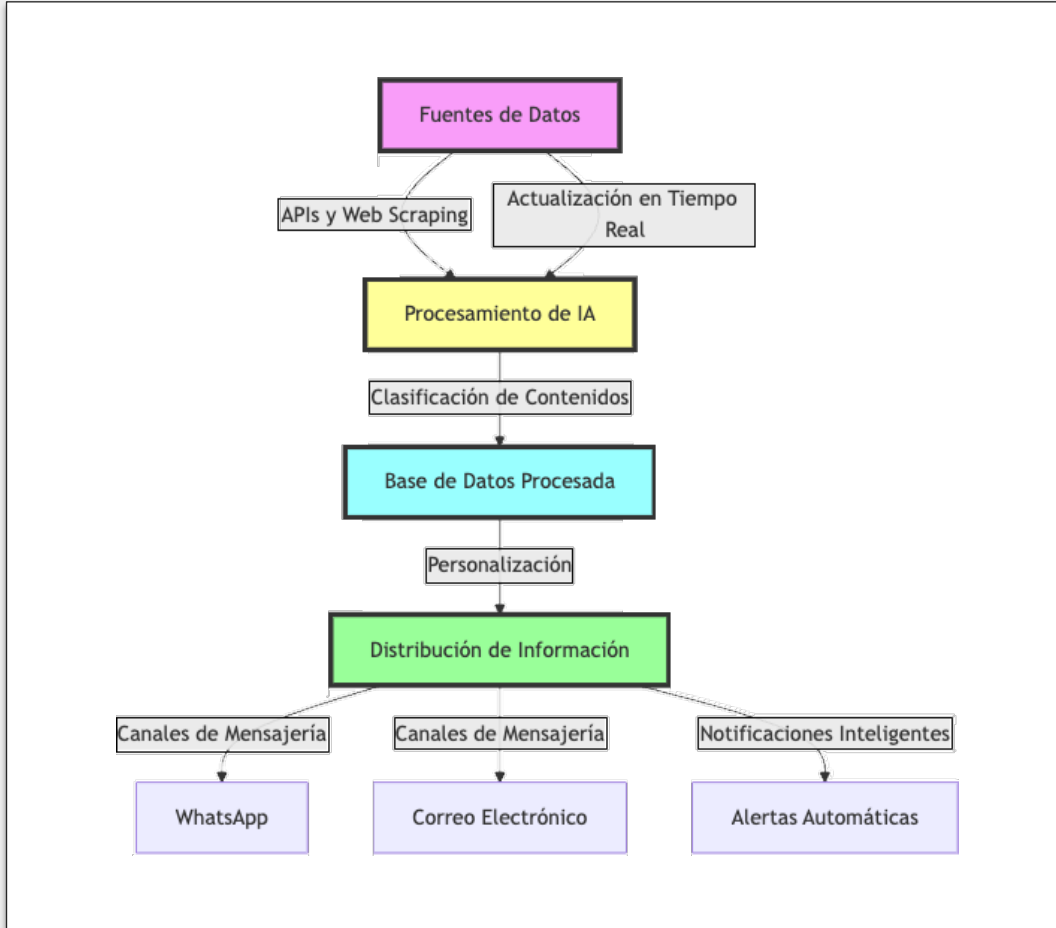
Fuentes de Datos

APIs y Web Scraping

Actualización en Tiempo Real

Procesamiento de IA

Clasificación de Contenidos

Base de Datos Procesada

Personalización

Distribución de Información

Canales de Mensajería

Canales de Mensajería

Notificaciones Inteligentes

WhatsApp

Correo Electrónico

Alertas Automáticas